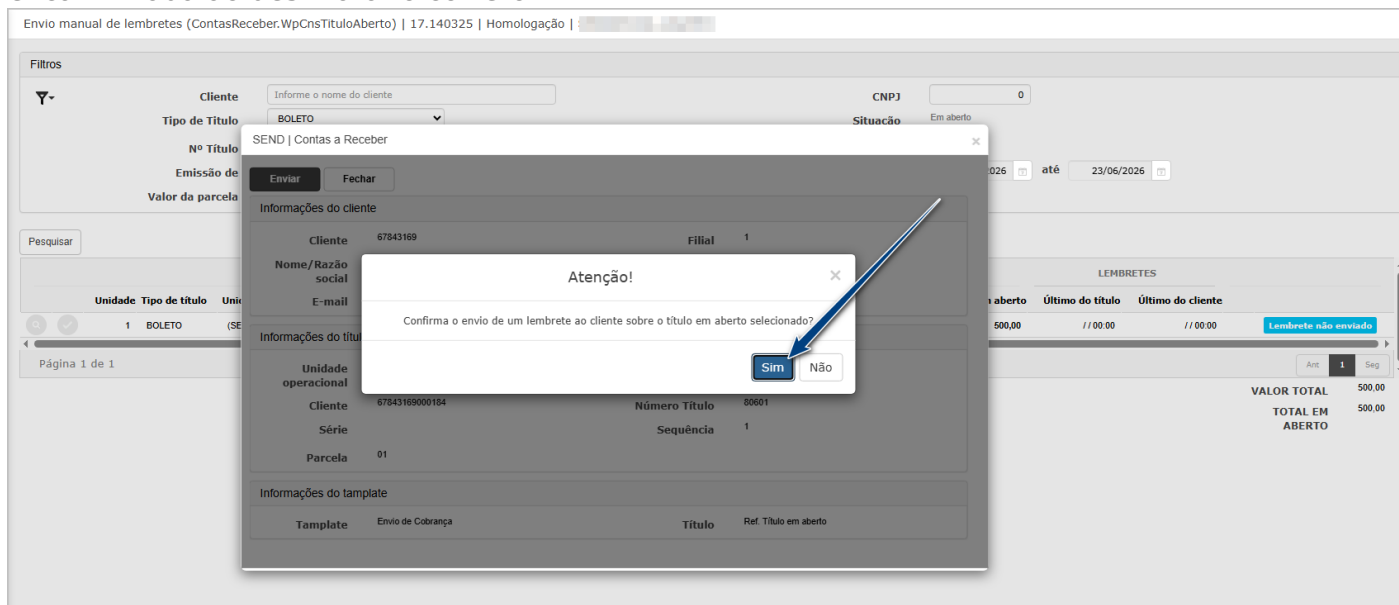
Envio manual de lembretes (ContasReceber.WpCnsTituloAberto) | 17.140325 | Homologação | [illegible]

Filtros

Cliente Informe o nome do cliente
CNPJ 0
Tipo de Título BOLETO
Situação Em aberto
Nº Título
Emissão de 2026 até 23/06/2026
Valor da parcela

Pesquisar

LEMBRETES
Unidade Tipo de título Uni em aberto Último do título Último do cliente
1 BOLETO (SE 500,00 / / 00:00 / / 00:00 Lembrete não enviado

Página 1 de 1
Ant 1 Seg

VALOR TOTAL 500,00
TOTAL EM ABERTO 500,00

SEND | Contas a Receber
×
Enviar Fechar

Informações do cliente
Cliente 67843169
Filial 1
Nome/Razão social
E-mail

Informações do títul
Unidade operacional
Cliente 67843169000184
Número Título 80601
Série
Sequência 1
Parcela 01

Informações do tamplate
Tamplate Envio de Cobrança
Título Ref. Título em aberto

Atenção!
×
Confirma o envio de um lembrete ao cliente sobre o título em aberto selecionado?
Sim Não